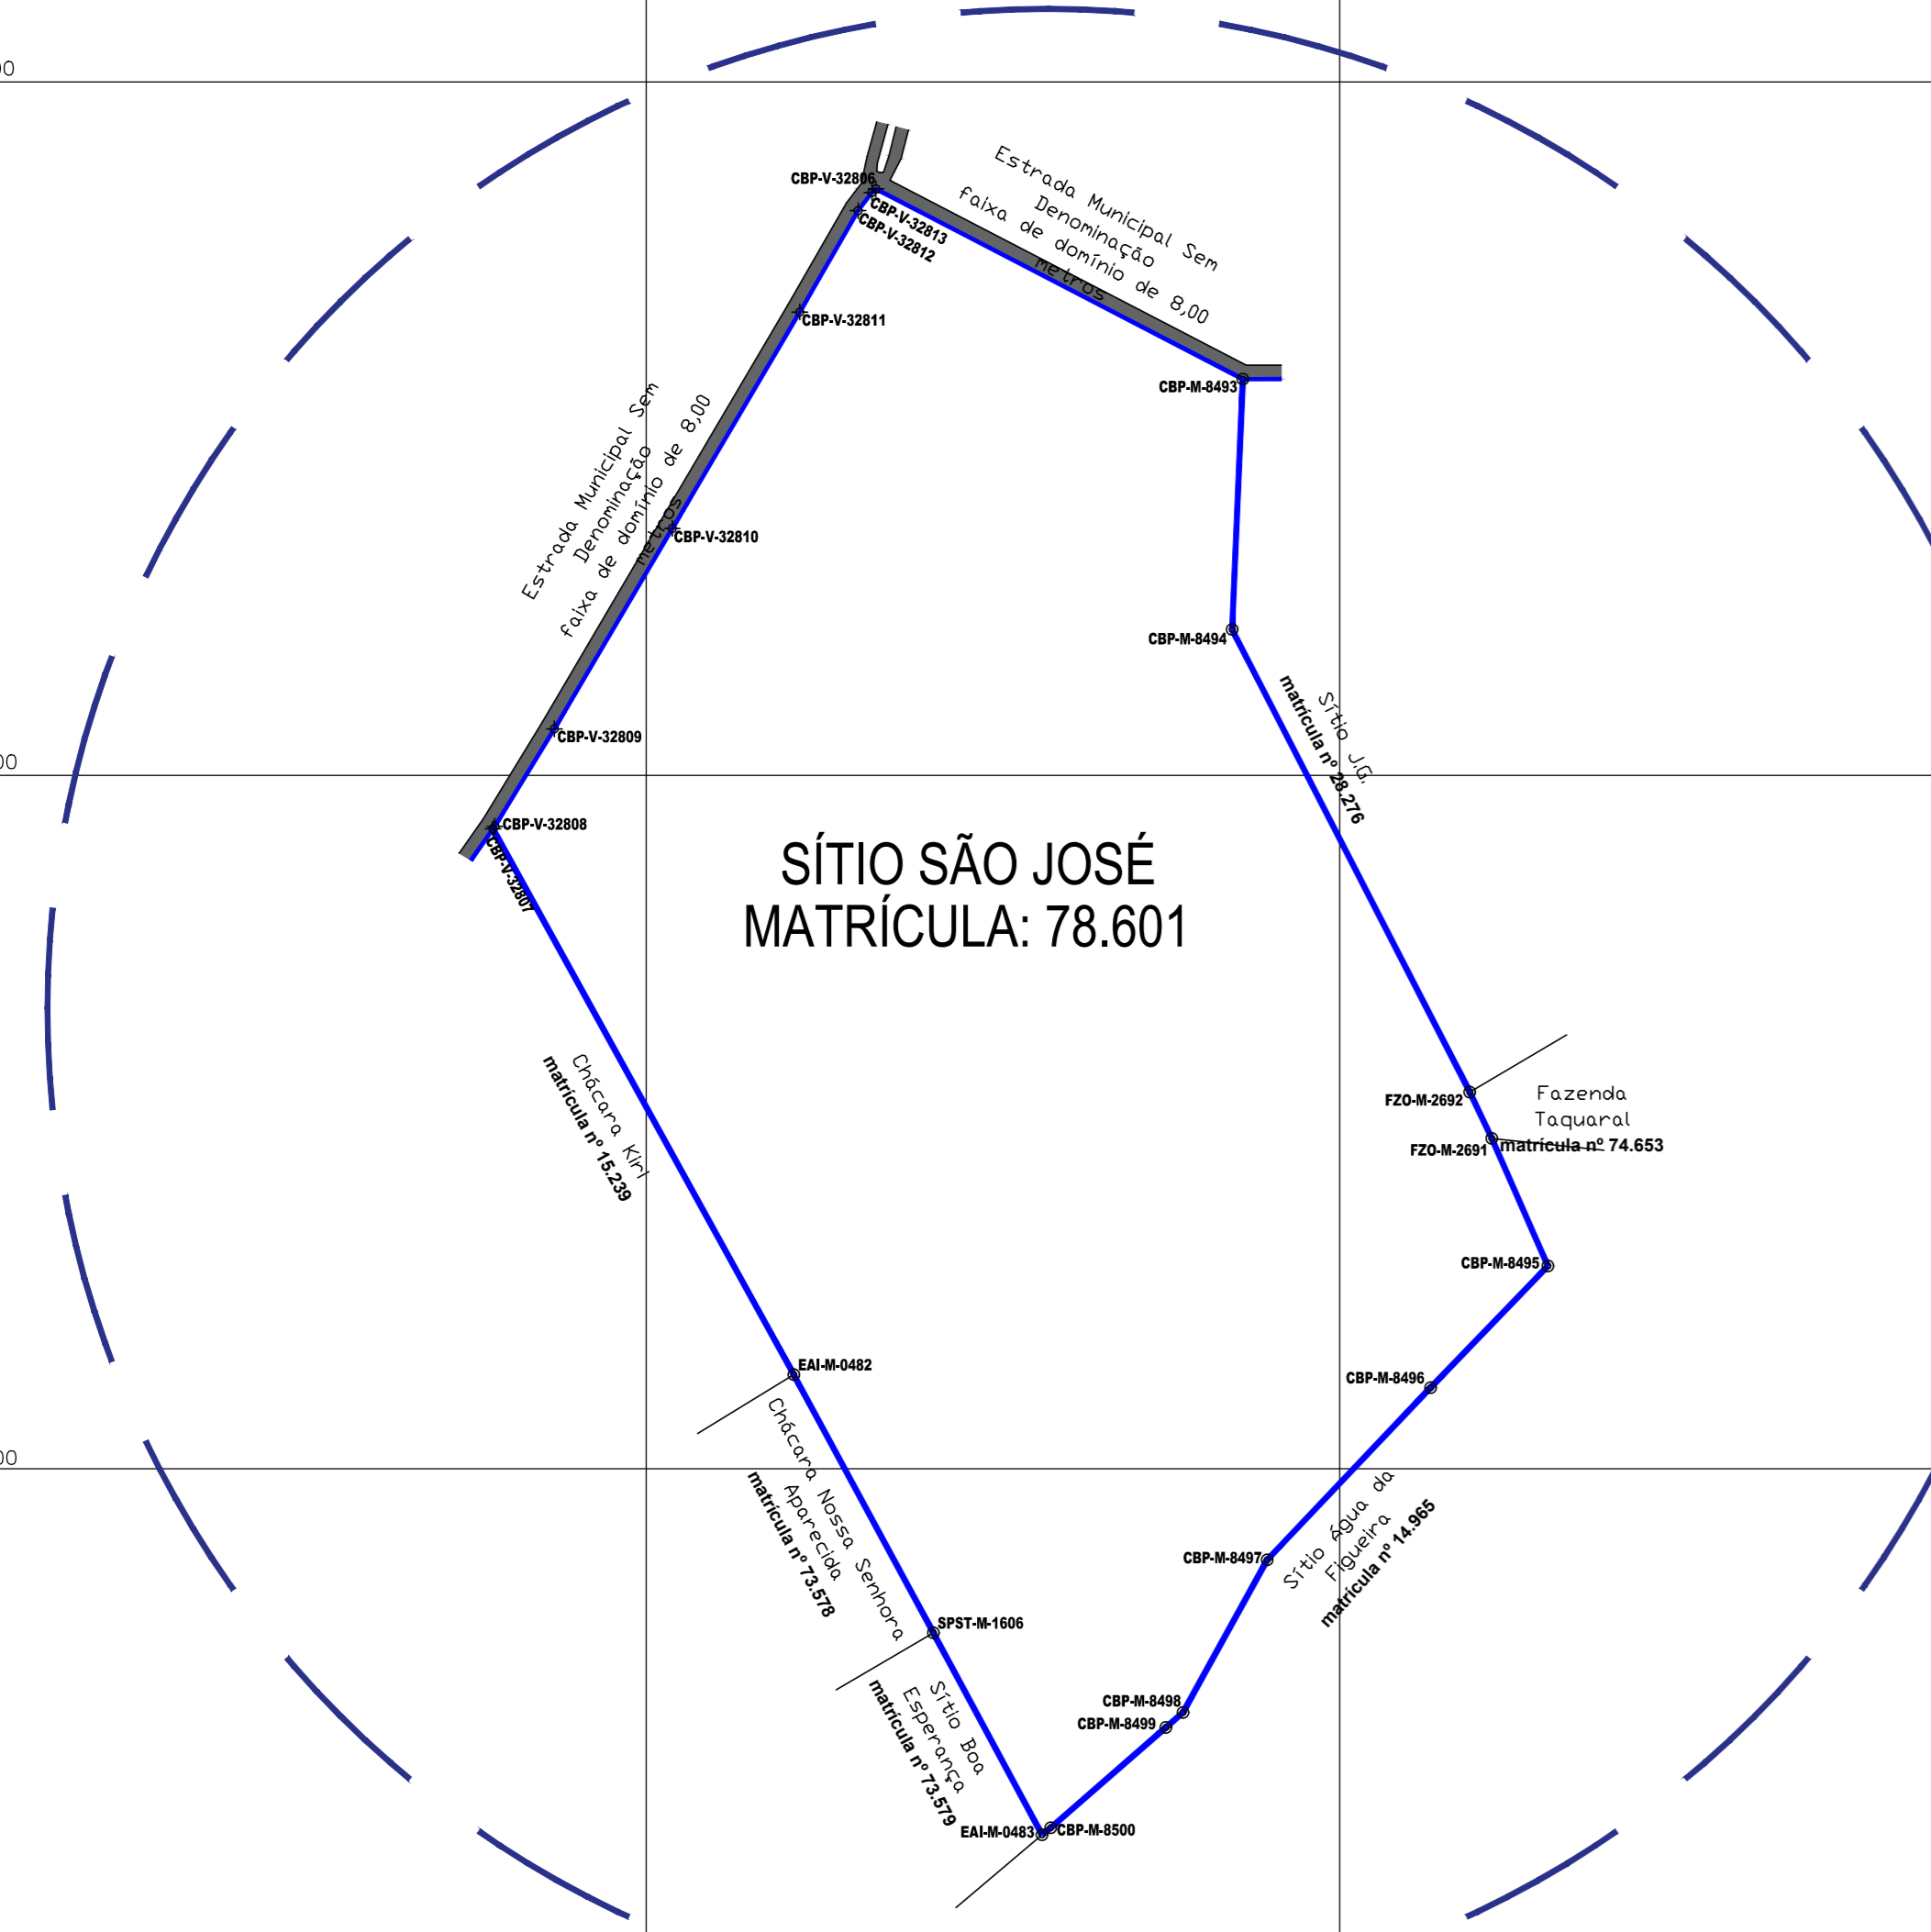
00

00

00

SÍTIO SÃO JOSÉ
MATRÍCULA: 78.601

Estrada Municipal Sem Denominação faixa de domínio de 8,00 metros

Estrada Municipal Sem Denominação faixa de domínio de 8,00 metros

CBP-V-32806
CBP-V-32813
CBP-V-32812
CBP-V-32811
CBP-V-32810
CBP-V-32809
CBP-V-32808
CBP-V-32807
CBP-M-8493
CBP-M-8494

Sítio JG
matrícula nº 28.276

FZO-M-2692
FZO-M-2691
Fazenda Taquaral
matrícula nº 74.653

CBP-M-8495
CBP-M-8496

Sítio água da Figueira
matrícula nº 14.965

CBP-M-8497
CBP-M-8498
CBP-M-8499
CBP-M-8500
EAI-M-0483

Sítio Boa Esperança
matrícula nº 73.579

SPST-M-1606

Chácara Nossa Senhora Aparecida
matrícula nº 73.578

EAI-M-0482

Chácara Kiri
matrícula nº 15.239